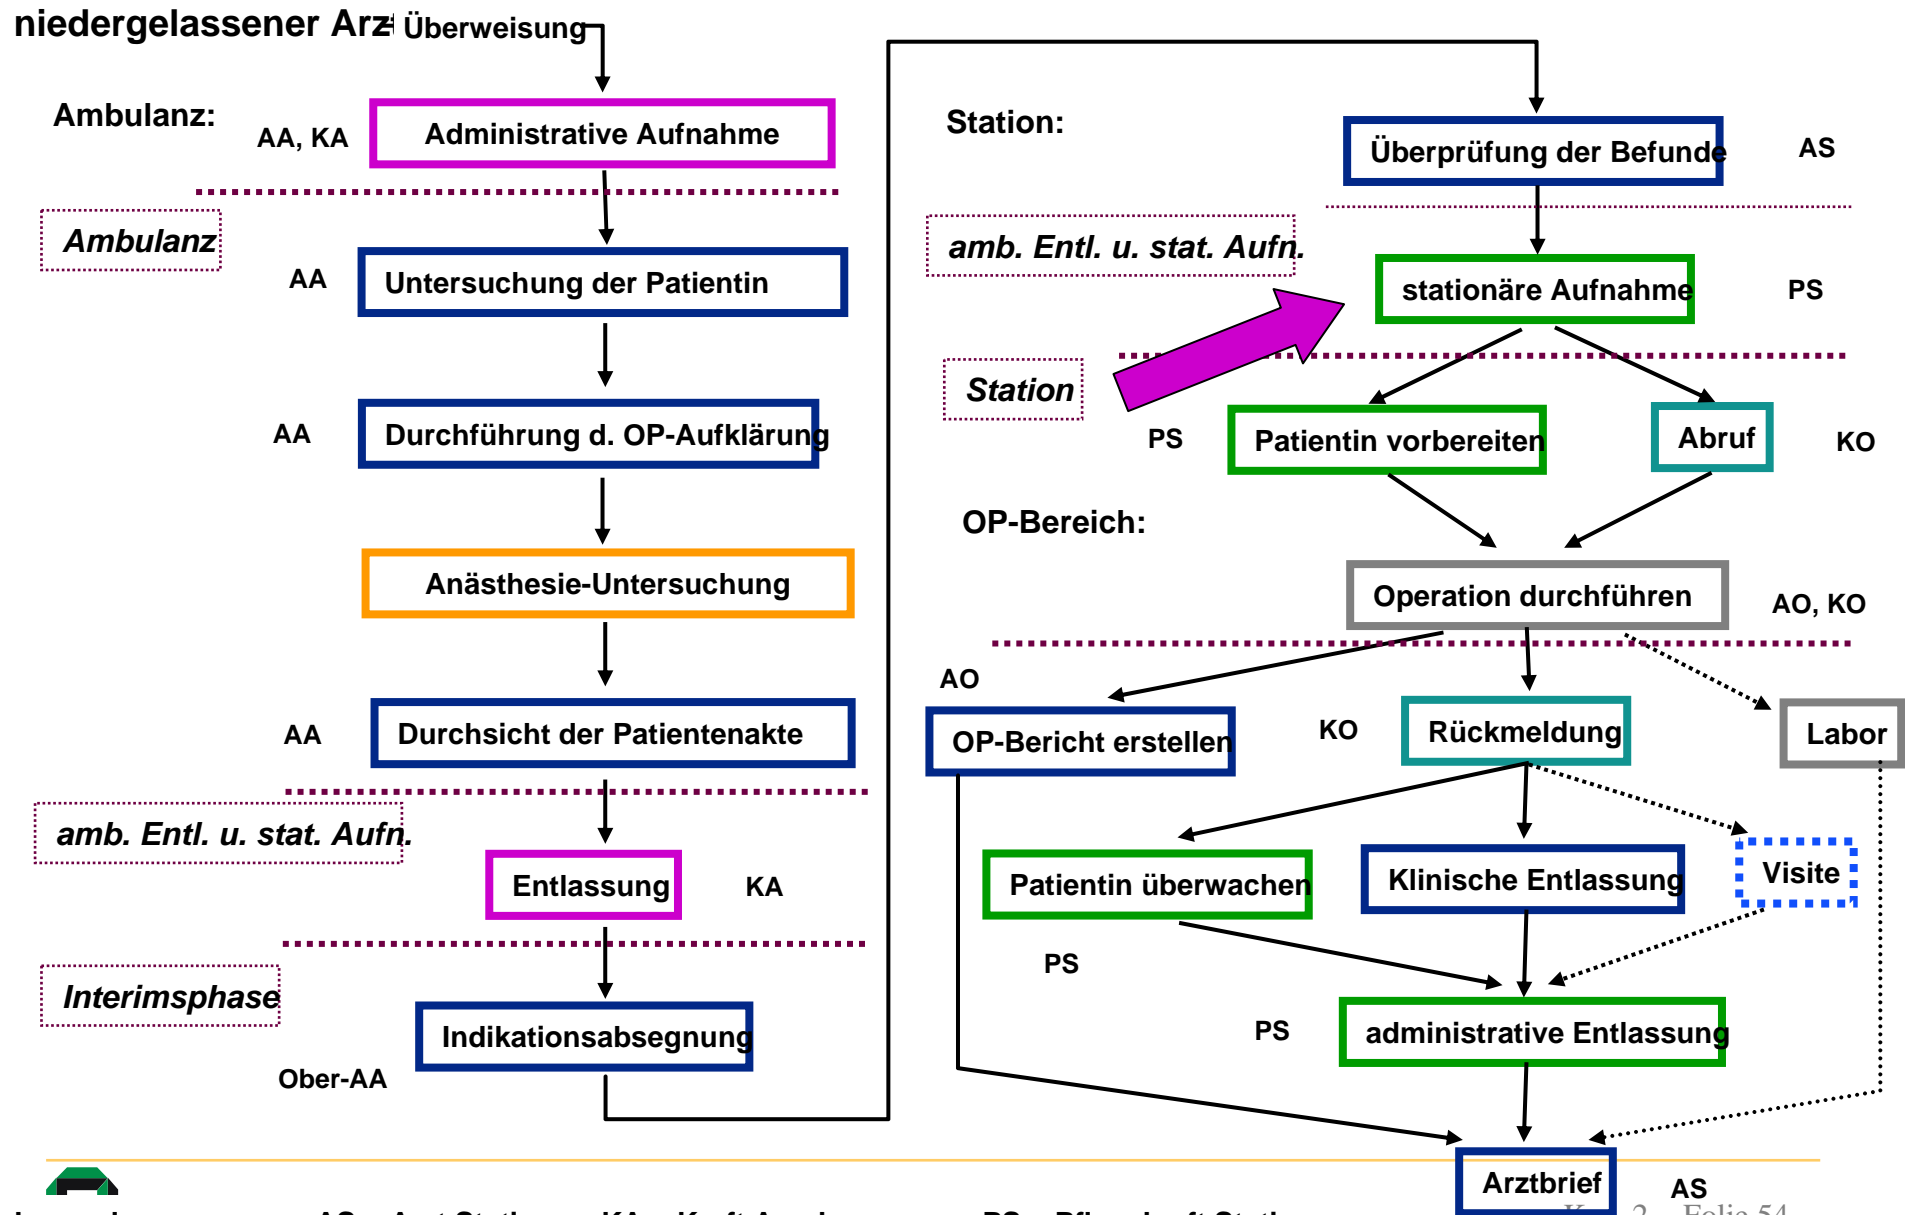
niedergelassener Arzt Überweisung

Ambulanz:

AA, KA

Administrative Aufnahme

Ambulanz

AA

Untersuchung der Patientin

AA

Durchführung d. OP-Aufklärung

Anästhesie-Untersuchung

AA

Durchsicht der Patientenakte

amb. Entl. u. stat. Aufn.

Entlassung

KA

Interimsphase

Indikationsabsegnung

Ober-AA

Station:

Überprüfung der Befunde

AS

amb. Entl. u. stat. Aufn.

stationäre Aufnahme

PS

Station

PS

Patientin vorbereiten

Abruf

KO

OP-Bereich:

Operation durchführen

AO, KO

AO

OP-Bericht erstellen

KO

Rückmeldung

Labor

Patientin überwachen

Klinische Entlassung

Visite

PS

PS

administrative Entlassung

Arztbrief

AS

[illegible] Folie 54